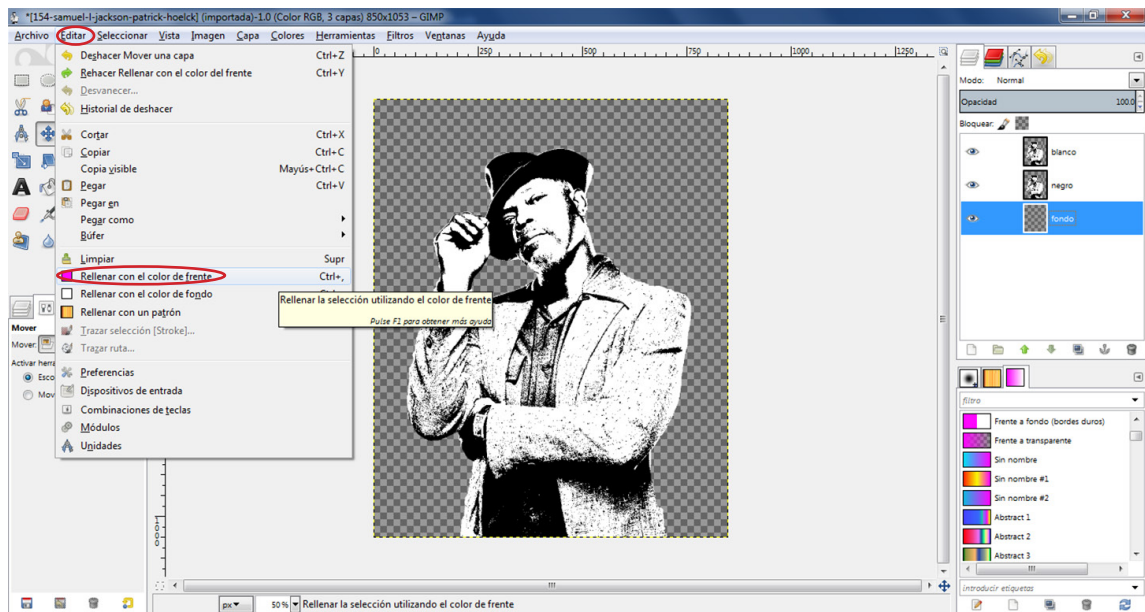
*[154-samuel-l-jackson-patrick-hoelck] (importada)-1.0 (Color RGB, 3 capas) 850x1053 – GIMP

Archivo Editar Seleccionar Vista Imagen Capa Colores Herramientas Filtros Ventanas Ayuda

Deshacer Mover una capa Ctrl+Z
Rehacer Rellenar con el color del frente Ctrl+Y
Desvanecer...
Historial de deshacer

Cortar Ctrl+X
Copiar Ctrl+C
Copia visible Mayús+Ctrl+C
Pegar Ctrl+V
Pegar en
Pegar como
Búfer

Limpiar Supr
Rellenar con el color de frente Ctrl+,
Rellenar con el color de fondo
Rellenar con un patrón
Trazar selección [Stroke]...
Trazar ruta...

Preferencias
Dispositivos de entrada
Combinaciones de teclas
Módulos
Unidades

Rellenar la selección utilizando el color de frente
Pulse F1 para obtener más ayuda

Mover
Mover:
Activar herra
Esco
Mov

250 500 750 1000 1250

Modo: Normal
Opacidad 100.0
Bloquear:
blanco
negro
fondo

filtro
Frente a fondo (bordes duros)
Frente a transparente
Sin nombre
Sin nombre #1
Sin nombre #2
Abstract 1
Abstract 2
Abstract 3
introducir etiquetas

px 50 % Rellenar la selección utilizando el color de frente